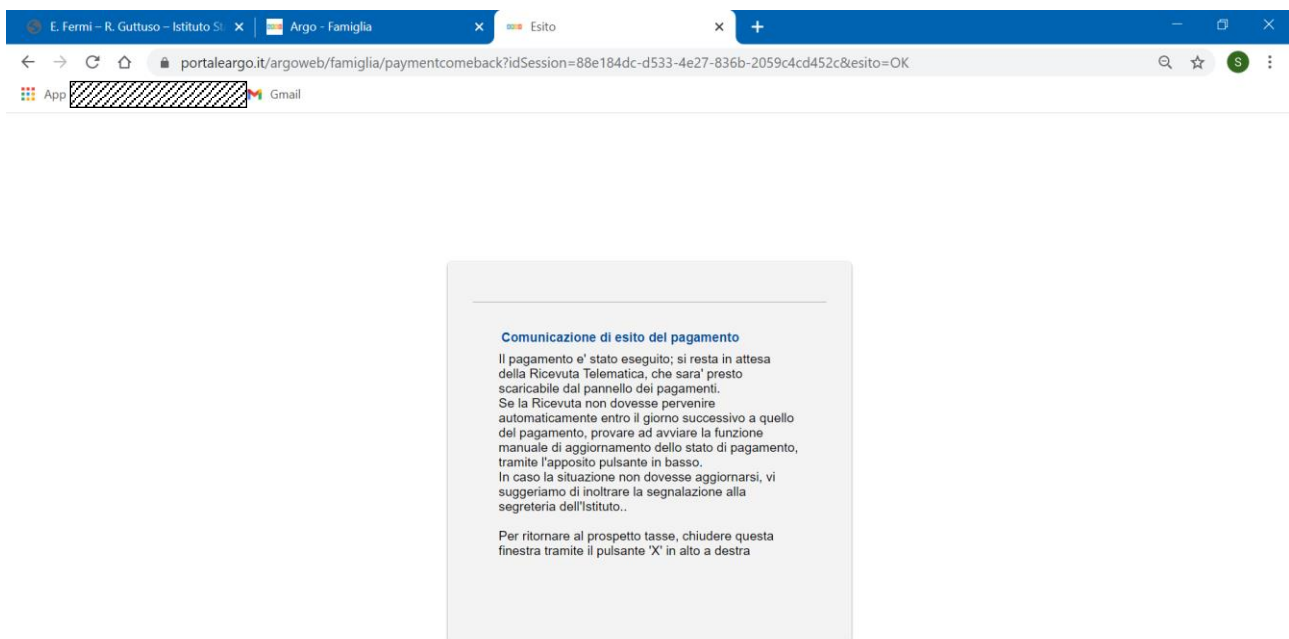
E. Fermi – R. Guttuso – Istituto St
Argo - Famiglia
Esito
+

portaleargo.it/argoweb/famiglia/paymentcomeback?idSession=88e184dc-d533-4e27-836b-2059c4cd452c&esito=OK

App
Gmail

Comunicazione di esito del pagamento

Il pagamento e' stato eseguito; si resta in attesa della Ricevuta Telematica, che sara' presto scaricabile dal pannello dei pagamenti.
Se la Ricevuta non dovesse pervenire automaticamente entro il giorno successivo a quello del pagamento, provare ad avviare la funzione manuale di aggiornamento dello stato di pagamento, tramite l'apposito pulsante in basso.
In caso la situazione non dovesse aggiornarsi, vi suggeriamo di inoltrare la segnalazione alla segreteria dell'Istituto..

Per ritornare al prospetto tasse, chiudere questa finestra tramite il pulsante 'X' in alto a destra